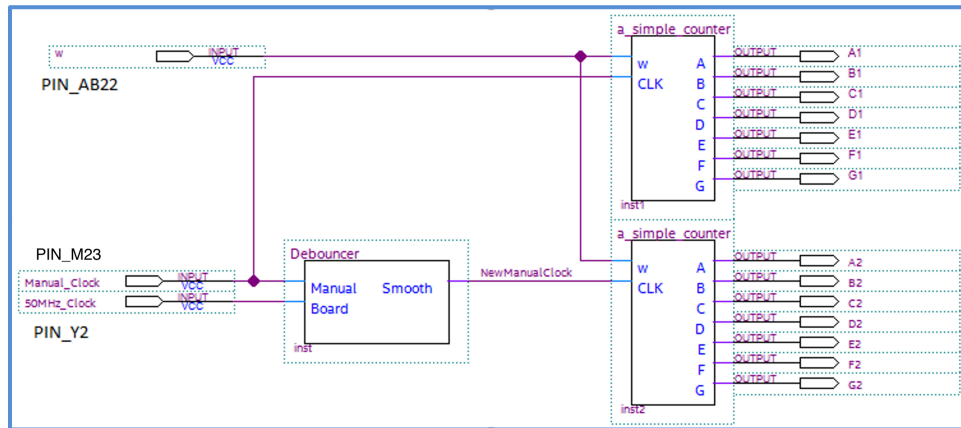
w
INPUT
VCC

PIN_AB22

a_simple_counter
w
CLK
A
B
C
D
E
F
G
inst1

OUTPUT A1
OUTPUT B1
OUTPUT C1
OUTPUT D1
OUTPUT E1
OUTPUT F1
OUTPUT G1

PIN_M23

Manual_Clock
INPUT
VCC
50MHz_Clock
INPUT
VCC

PIN_Y2

Debouncer
Manual
Board
Smooth
inst

NewManualClock

a_simple_counter
w
CLK
A
B
C
D
E
F
G
inst2

OUTPUT A2
OUTPUT B2
OUTPUT C2
OUTPUT D2
OUTPUT E2
OUTPUT F2
OUTPUT G2